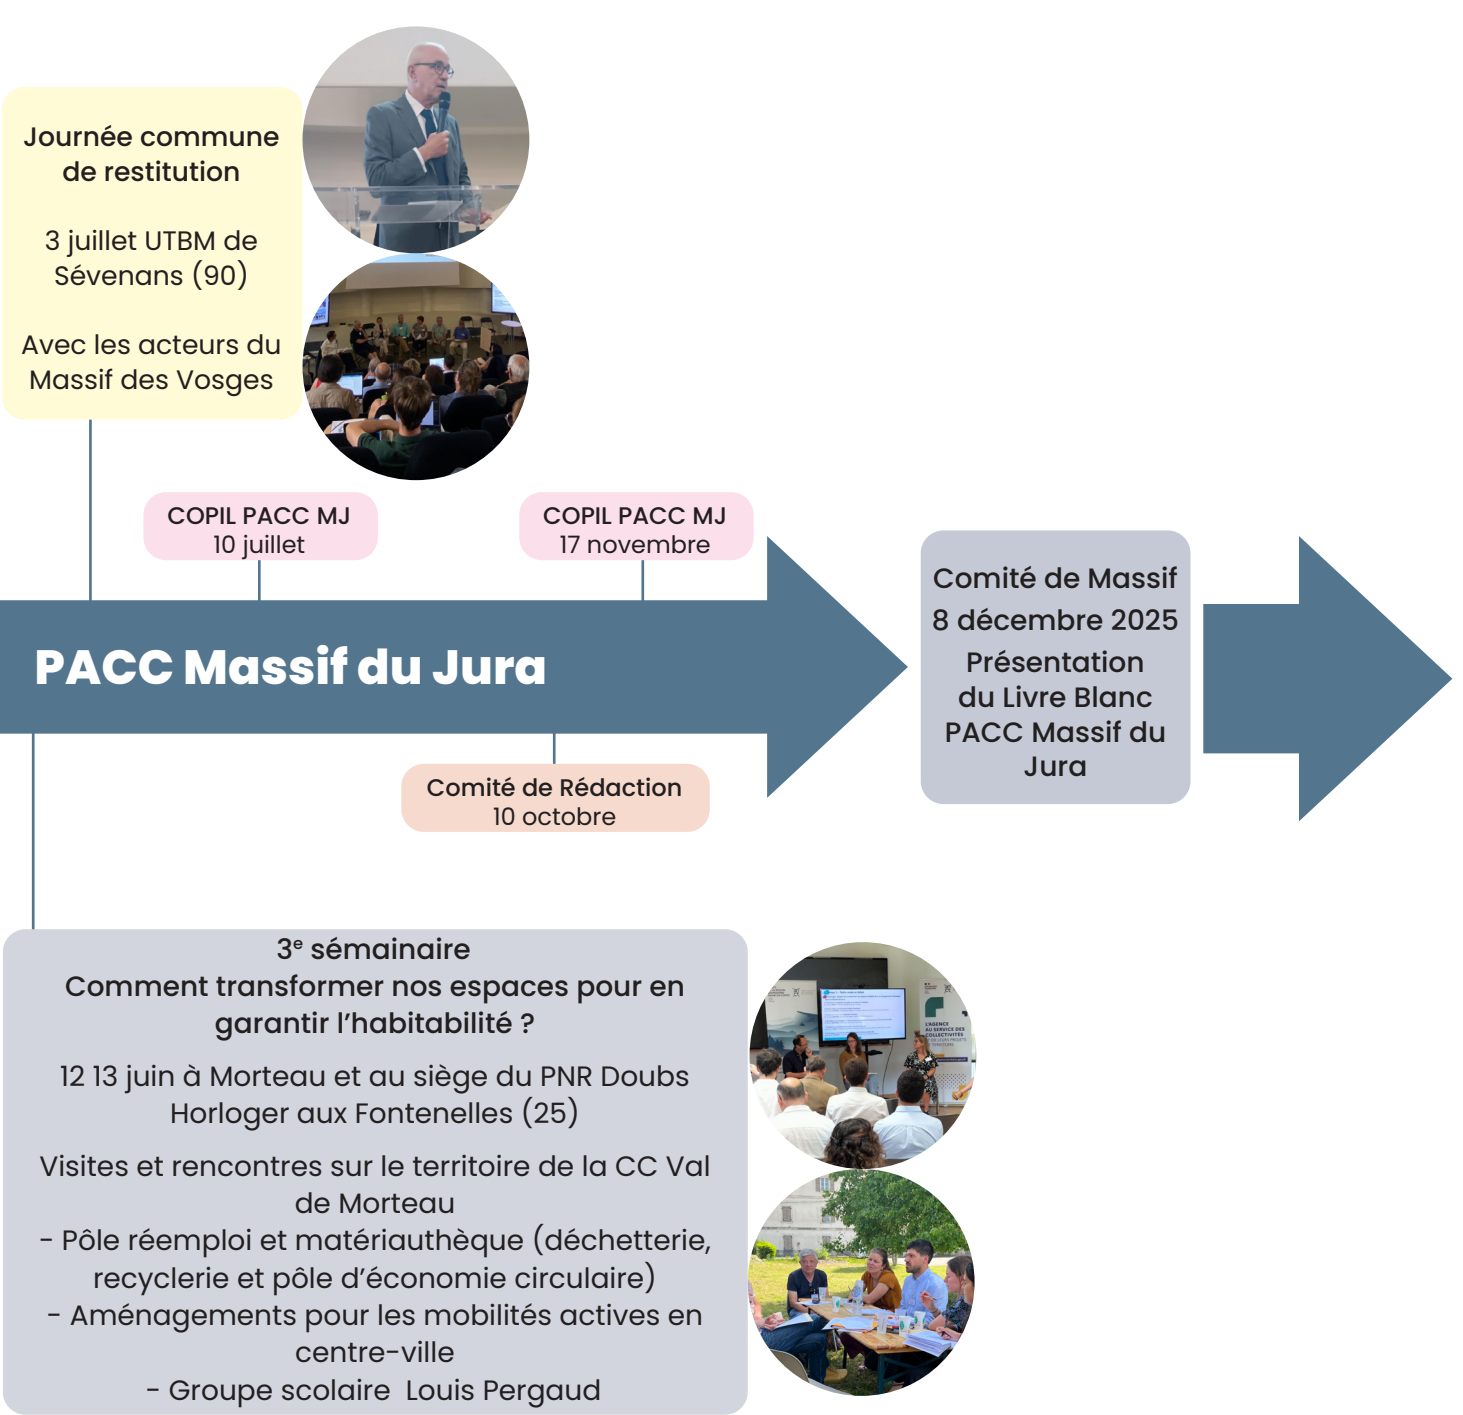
Journée commune de restitution

3 juillet UTBM de Sévenans (90)

Avec les acteurs du Massif des Vosges

COPIL PACC MJ
10 juillet

COPIL PACC MJ
17 novembre

PACC Massif du Jura

Comité de Massif
8 décembre 2025
Présentation du Livre Blanc PACC Massif du Jura

Comité de Rédaction
10 octobre

3$^{e}$ séminaire
Comment transformer nos espaces pour en garantir l'habitabilité ?

12 13 juin à Morteau et au siège du PNR Doubs Horloger aux Fontenelles (25)

Visites et rencontres sur le territoire de la CC Val de Morteau
- Pôle réemploi et matériauthèque (déchetterie, recyclerie et pôle d'économie circulaire)
- Aménagements pour les mobilités actives en centre-ville
- Groupe scolaire Louis Pergaud